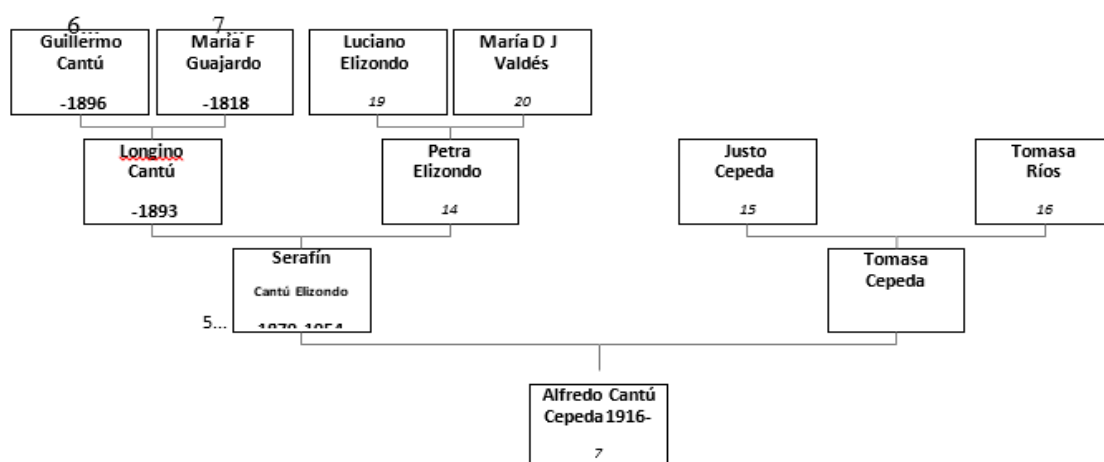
6...
Guillermo Cantú
-1896

7...
María F Guajardo
-1818

Luciano Elizondo
19

María D J Valdés
20

Longino Cantú
-1893

Petra Elizondo
14

Justo Cepeda
15

Tomasa Ríos
16

Serafín
Cantú Elizondo
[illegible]

5...

Tomasa Cepeda

Alfredo Cantú Cepeda 1916-
7